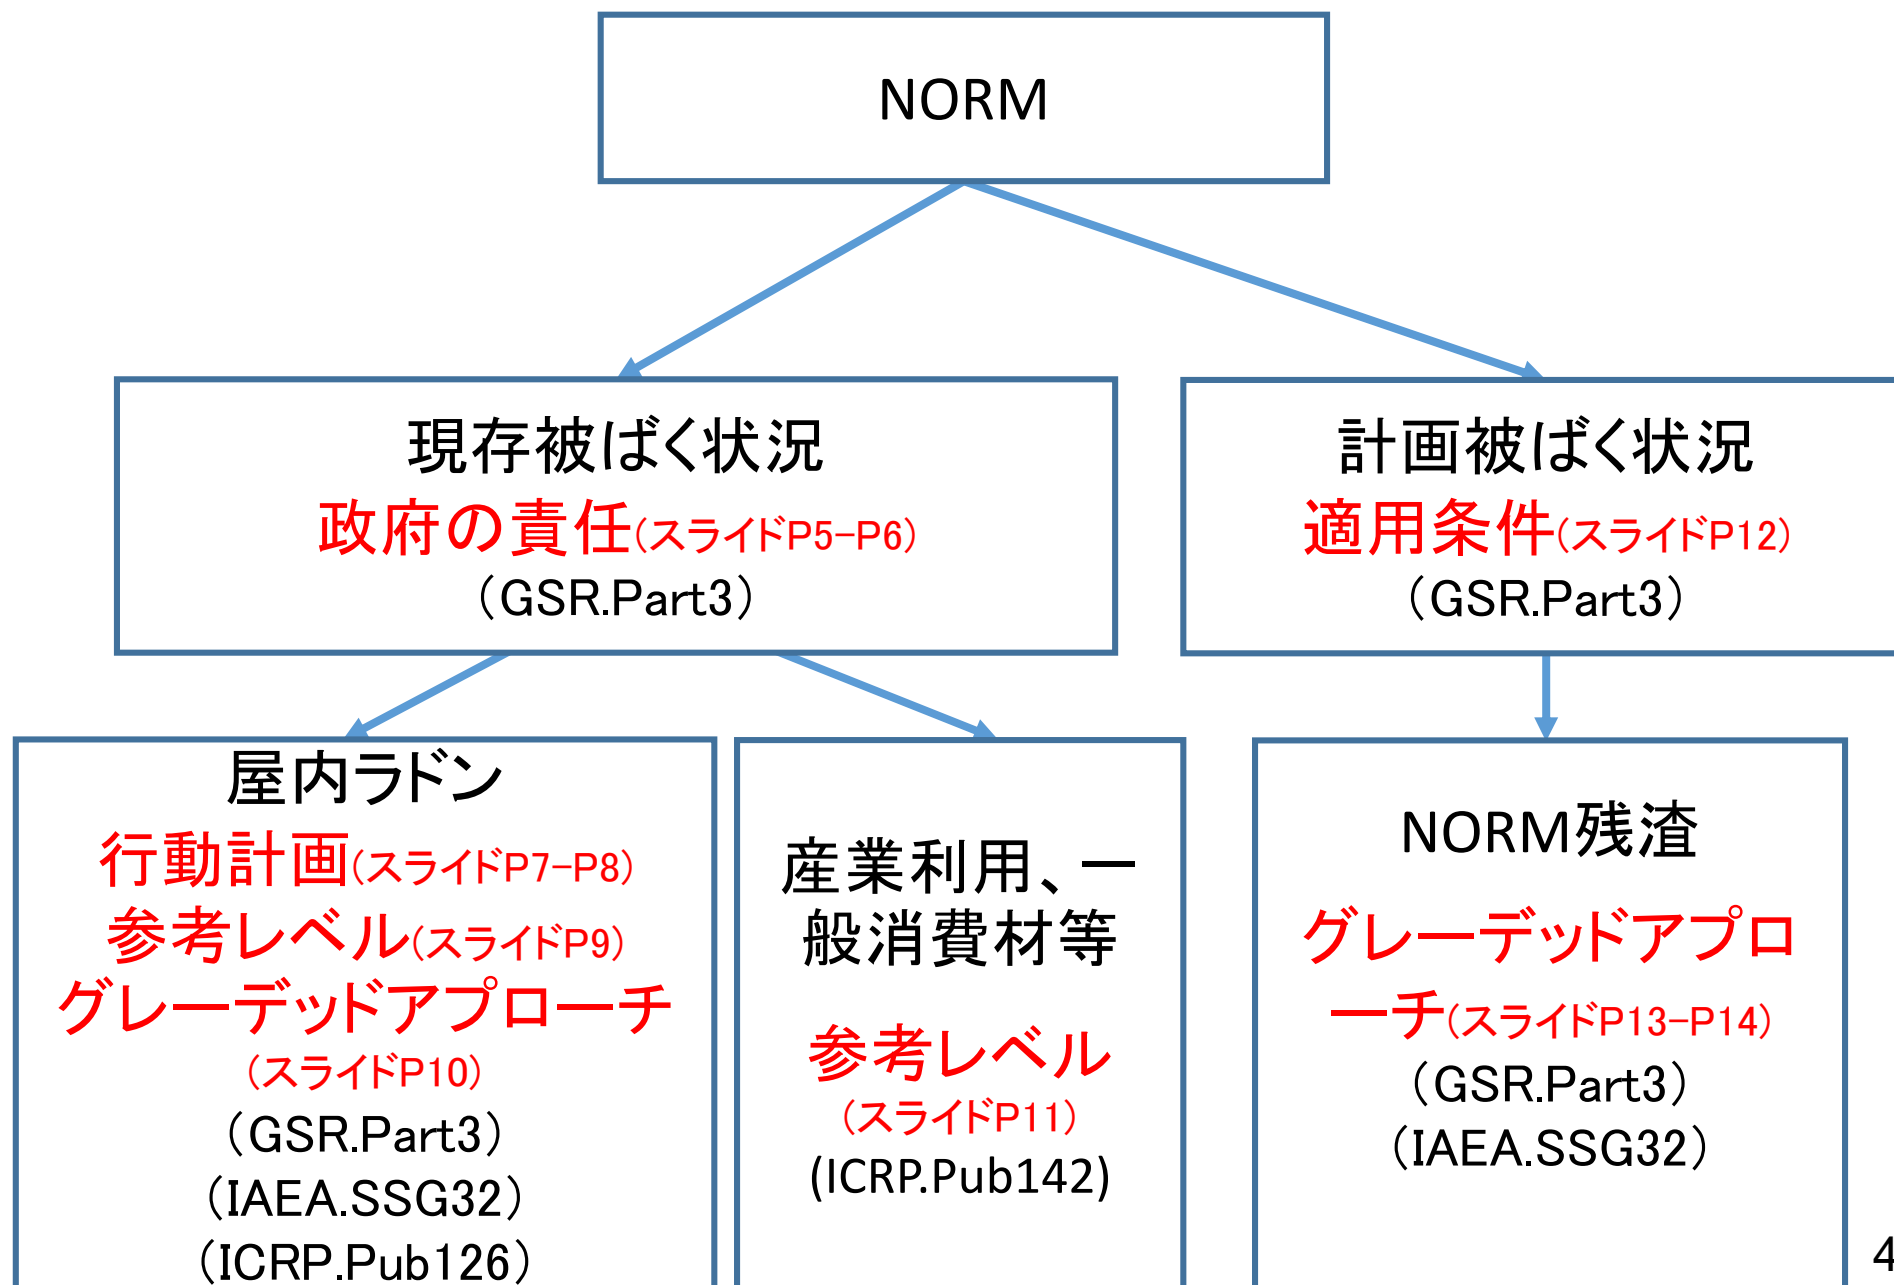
NORM

現存被ばく状況
政府の責任(スライドP5–P6)
（GSR.Part3）

計画被ばく状況
適用条件(スライドP12)
（GSR.Part3）

屋内ラドン
行動計画(スライドP7–P8)
参考レベル(スライドP9)
グレーデッドアプローチ
(スライドP10)
（GSR.Part3）
（IAEA.SSG32）
（ICRP.Pub126）

産業利用、一般消費材等
参考レベル
(スライドP11)
(ICRP.Pub142)

NORM残渣
グレーデッドアプローチ(スライドP13–P14)
（GSR.Part3）
（IAEA.SSG32）

4